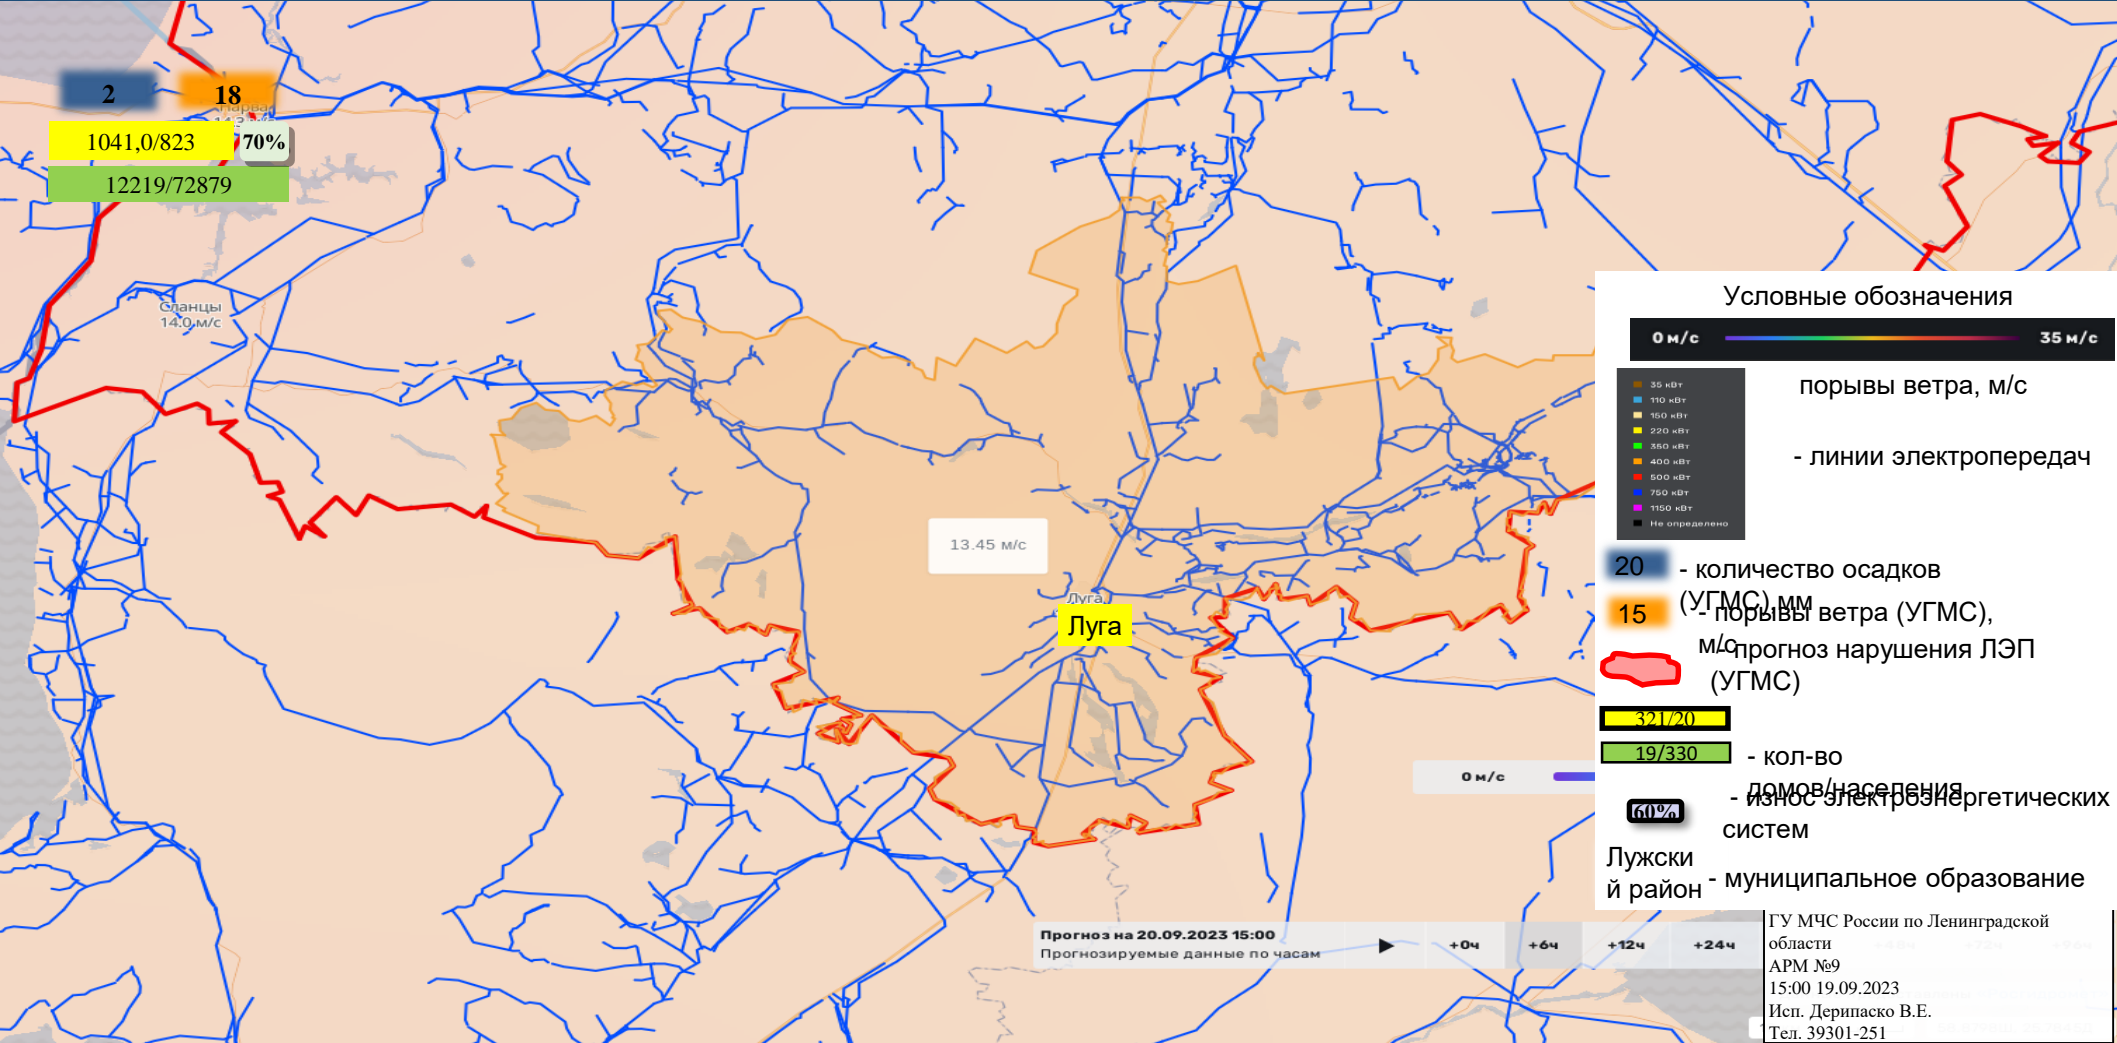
2
18
1041,0/823
70%
12219/72879
Сланцы
14.0 м/с
13.45 м/с
Луга
Луга

Условные обозначения
0 м/с
35 м/с
порывы ветра, м/с
35 кВт
110 кВт
150 кВт
220 кВт
350 кВт
400 кВт
500 кВт
750 кВт
1150 кВт
Не определено
- линии электропередач
20 - количество осадков (УГМС) мм
15 - порывы ветра (УГМС), м/с
- прогноз нарушения ЛЭП (УГМС)
321/20
19/330 - кол-во домов/населения
60% - износ электроэнергетических систем
Лужский район - муниципальное образование

0 м/с

Прогноз на 20.09.2023 15:00
Прогнозируемые данные по часам
+0ч
+6ч
+12ч
+24ч

ГУ МЧС России по Ленинградской области
АРМ №9
15:00 19.09.2023
Исп. Дерипаско В.Е.
Тел. 39301-251